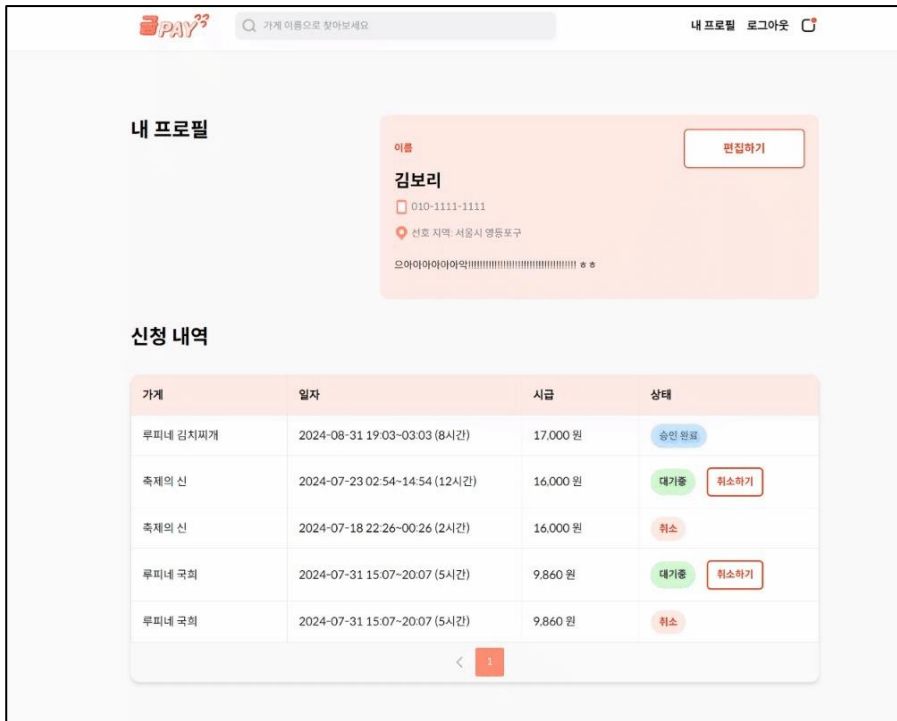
PAY

가게 이름으로 찾아보세요

내 프로필 로그아웃

내 프로필

이름

김보리

010-1111-1111

선호 지역: 서울시 영등포구

으아아아아아아악!!!!!!!!!!!!!!!!!!!!!!!!!!!!!!!!!!!!!!! ㅎㅎ

편집하기

신청 내역

| 가게 | 일자 | 시급 | 상태 |
|---|---|---|---|
| 루피네 김치찌개 | 2024-08-31 19:03~03:03 (8시간) | 17,000 원 | 승인 완료 |
| 축제의 신 | 2024-07-23 02:54~14:54 (12시간) | 16,000 원 | 대기중 취소하기 |
| 축제의 신 | 2024-07-18 22:26~00:26 (2시간) | 16,000 원 | 취소 |
| 루피네 국희 | 2024-07-31 15:07~20:07 (5시간) | 9,860 원 | 대기중 취소하기 |
| 루피네 국희 | 2024-07-31 15:07~20:07 (5시간) | 9,860 원 | 취소 |

< 1